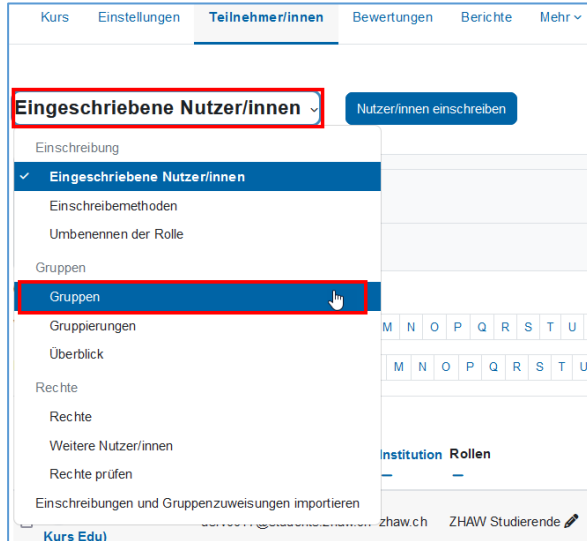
Kurs Einstellungen Teilnehmer/innen Bewertungen Berichte Mehr

Eingeschriebene Nutzer/innen

Nutzer/innen einschreiben

Einschreibung
✓ Eingeschriebene Nutzer/innen
Einschreibemethoden
Umbenennen der Rolle
Gruppen
Gruppen
Gruppierungen
Überblick
Rechte
Rechte
Weitere Nutzer/innen
Rechte prüfen
Einschreibungen und Gruppenzuweisungen importieren

M N O P Q R S T U
M N O P Q R S T U

Institution Rollen

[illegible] zhaw.ch ZHAW Studierende

Kurs Edu)